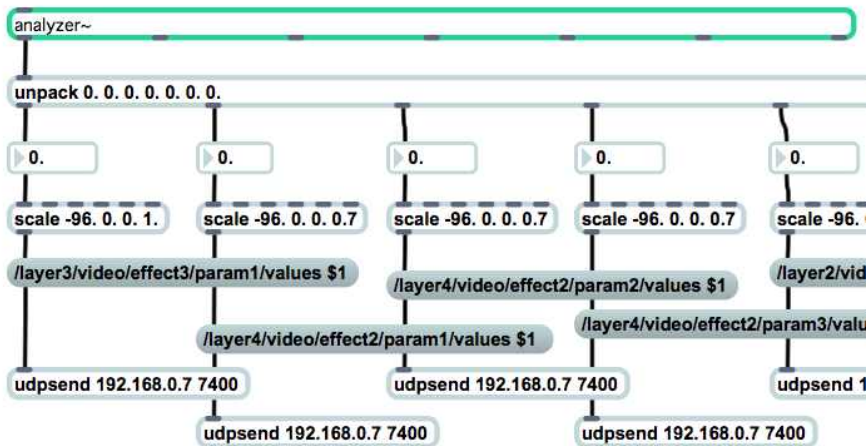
analyzer~

unpack 0. 0. 0. 0. 0. 0. 0.

0.

0.

0.

0.

0.

scale -96. 0. 0. 1.

scale -96. 0. 0. 0.7

scale -96. 0. 0. 0.7

scale -96. 0. 0. 0.7

scale -96. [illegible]

/layer3/video/effect3/param1/values $1

/layer4/video/effect2/param2/values $1

/layer2/vid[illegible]

/layer4/video/effect2/param1/values $1

/layer4/video/effect2/param3/valu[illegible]

udpsend 192.168.0.7 7400

udpsend 192.168.0.7 7400

udpsend 1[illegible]

udpsend 192.168.0.7 7400

udpsend 192.168.0.7 7400